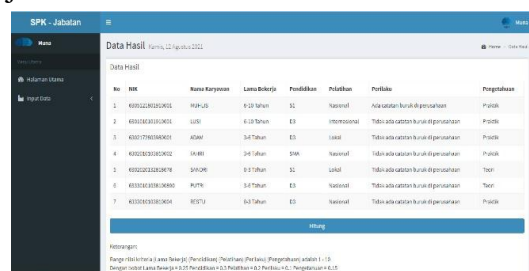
SPK - Jabatan

Mana

Menu Utama

Halaman Utama

Input Data

Data Hasil Kamis, 12 Agustus 2021

Home / Data Hasil

Data Hasil

| No | NIK | Nama Karyawan | Lama Bekerja | Pendidikan | Pelatihan | Perilaku | Pengetahuan |
|---|---|---|---|---|---|---|---|
| 1 | 6301021601853001 | MUFLIS | 6-10 Tahun | S1 | Nasional | Ada catatan buruk di perusahaan | Praktik |
| 2 | 6301016011913001 | LUSI | 6-10 Tahun | D3 | Internasional | Tidak ada catatan buruk di perusahaan | Praktik |
| 3 | 6301017001883001 | ADAM | 3-5 Tahun | D3 | Lokal | Tidak ada catatan buruk di perusahaan | Praktik |
| 4 | 6301010106903002 | FAHRI | 3-5 Tahun | SMA | Nasional | Tidak ada catatan buruk di perusahaan | Praktik |
| 5 | 6301010102850878 | SAMORI | 0-3 Tahun | S1 | Lokal | Tidak ada catatan buruk di perusahaan | Teori |
| 6 | 6301010103960880 | PUTRI | 0-3 Tahun | D3 | Nasional | Tidak ada catatan buruk di perusahaan | Teori |
| 7 | 6301001603953004 | RESTU | 0-3 Tahun | D3 | Nasional | Tidak ada catatan buruk di perusahaan | Praktik |

Hitung

Keterangan:

Range nilai kriteria (Lama Bekerja | Pendidikan | Pelatihan | Perilaku | Pengetahuan) adalah 1 - 10

Dengan bobot Lama Bekerja = 0.25 Pendidikan = 0.3 Pelatihan = 0.2 Perilaku = 0.1 Pengetahuan = 0.15